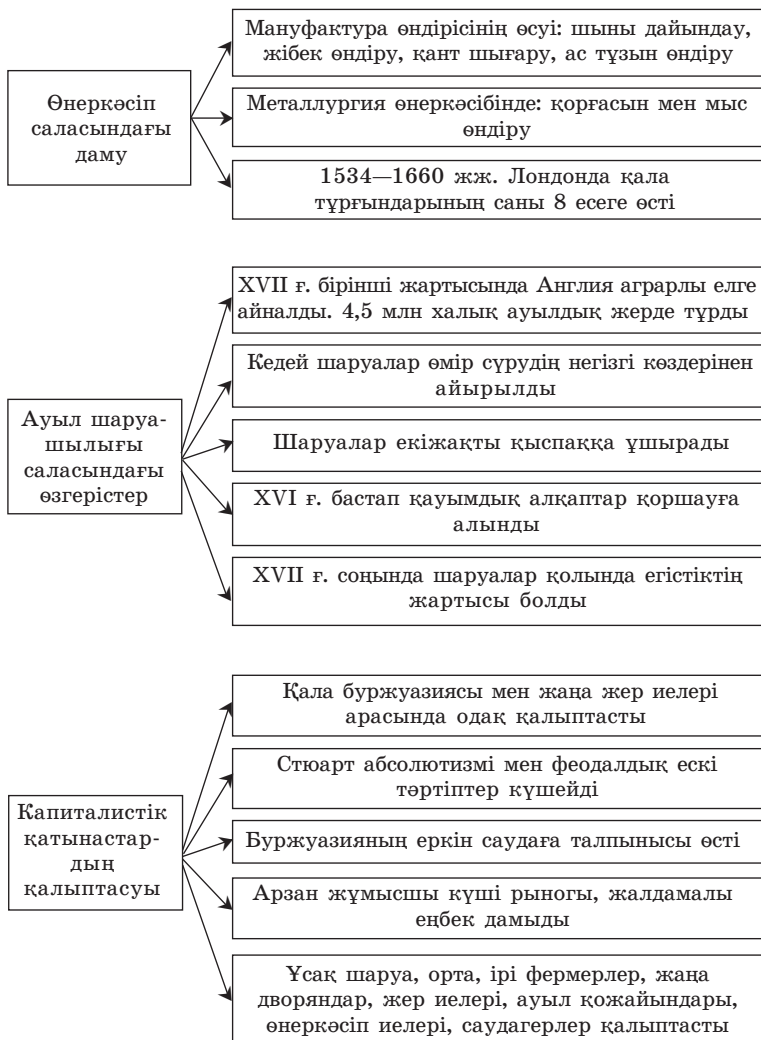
Өнеркәсіп саласындағы даму

Мануфактура өндірісінің өсуі: шыны дайындау, жібек өндіру, қант шығару, ас тұзын өндіру

Металлургия өнеркәсібінде: қорғасын мен мыс өндіру

1534—1660 жж. Лондонда қала тұрғындарының саны 8 есеге өсті

Ауыл шаруашылығы саласындағы өзгерістер

XVII ғ. бірінші жартысында Англия аграрлы елге айналды. 4,5 млн халық ауылдық жерде тұрды

Кедей шаруалар өмір сүрудің негізгі көздерінен айырылды

Шаруалар екіжақты қыспаққа ұшырады

XVI ғ. бастап қауымдық алқаптар қоршауға алынды

XVII ғ. соңында шаруалар қолында егістіктің жартысы болды

Капиталистік қатынастардың қалыптасуы

Қала буржуазиясы мен жаңа жер иелері арасында одақ қалыптасты

Стюарт абсолютизмі мен феодалдық ескі тәртіптер күшейді

Буржуазияның еркін саудаға талпынысы өсті

Арзан жұмысшы күші рыногы, жалдамалы еңбек дамыды

Ұсақ шаруа, орта, ірі фермерлер, жаңа дворяндар, жер иелері, ауыл қожайындары, өнеркәсіп иелері, саудагерлер қалыптасты